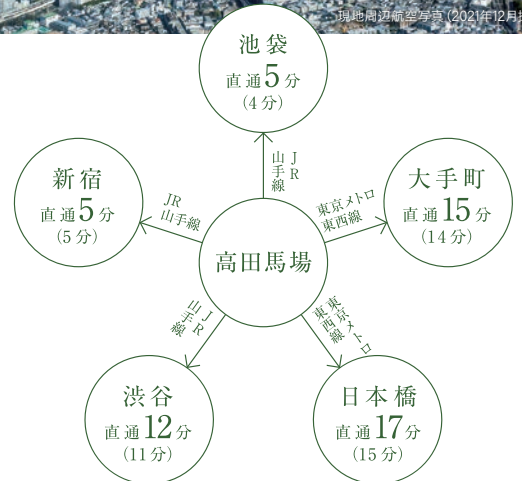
現地周辺航空写真(2021年12月撮

池袋
直通5分
(4分)

JR
山手線

新宿
直通5分
(5分)

JR
山手線

高田馬場

東京メトロ
東西線

大手町
直通15分
(14分)

JR
山手線

東京メトロ
東西線

渋谷
直通12分
(11分)

日本橋
直通17分
(15分)